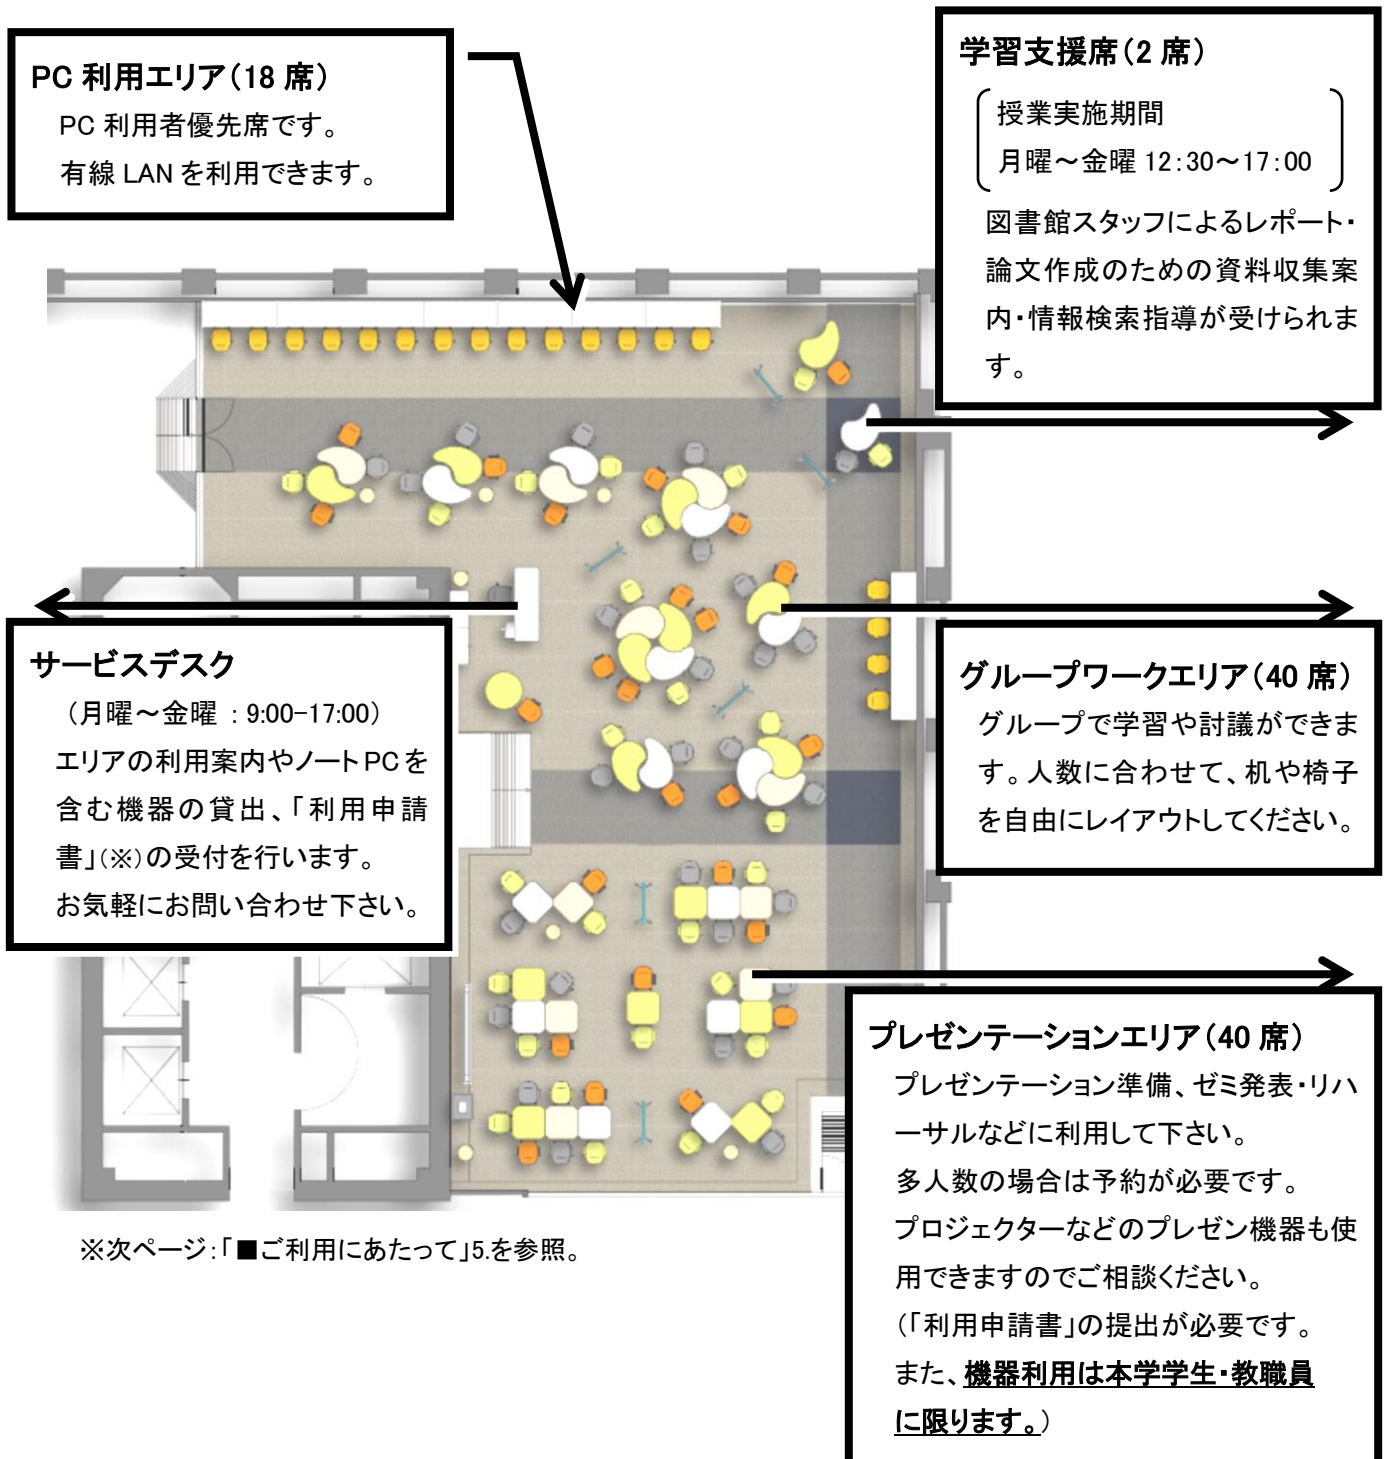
PC 利用エリア（18 席）
PC 利用者優先席です。
有線 LAN を利用できます。

学習支援席（2 席）
（授業実施期間
月曜～金曜 12:30～17:00）
図書館スタッフによるレポート・論文作成のための資料収集案内・情報検索指導が受けられます。

サービスデスク
（月曜～金曜 ：9:00-17:00）
エリアの利用案内やノートPCを含む機器の貸出、「利用申請書」(※)の受付を行います。
お気軽にお問い合わせ下さい。

グループワークエリア（40 席）
グループで学習や討議ができます。人数に合わせて、机や椅子を自由にレイアウトしてください。

プレゼンテーションエリア（40 席）
プレゼンテーション準備、ゼミ発表・リハーサルなどに利用して下さい。
多人数の場合は予約が必要です。
プロジェクターなどのプレゼン機器も使用できますのでご相談ください。
（「利用申請書」の提出が必要です。
また、機器利用は本学学生・教職員に限ります。）

※次ページ:「■ご利用にあたって」5.を参照。